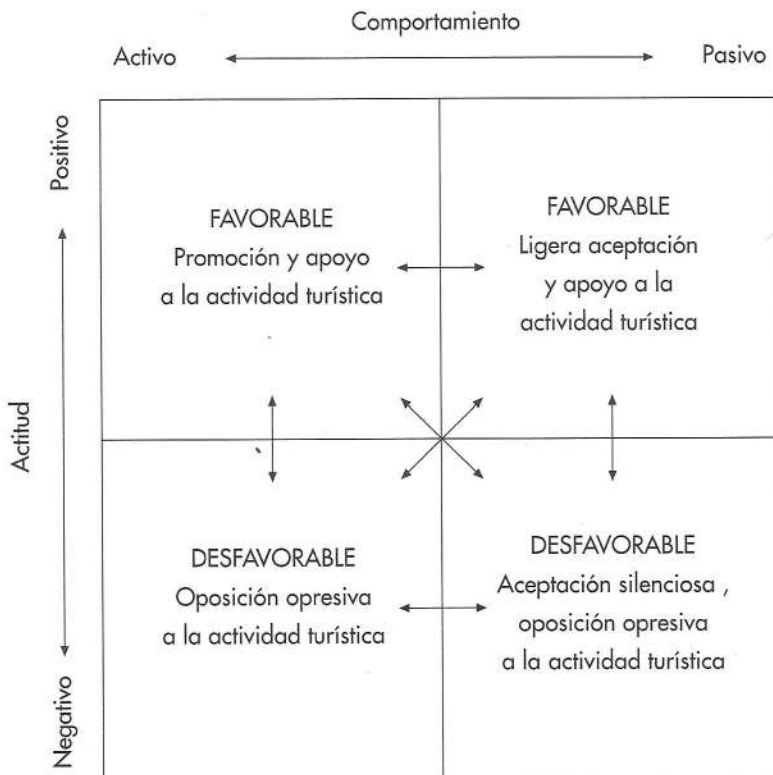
Comportamiento

Activo

Pasivo

Positivo

Actitud

Negativo

FAVORABLE
Promoción y apoyo a la actividad turística

FAVORABLE
Ligera aceptación y apoyo a la actividad turística

DESFAVORABLE
Oposición opresiva a la actividad turística

DESFAVORABLE
Aceptación silenciosa , oposición opresiva a la actividad turística